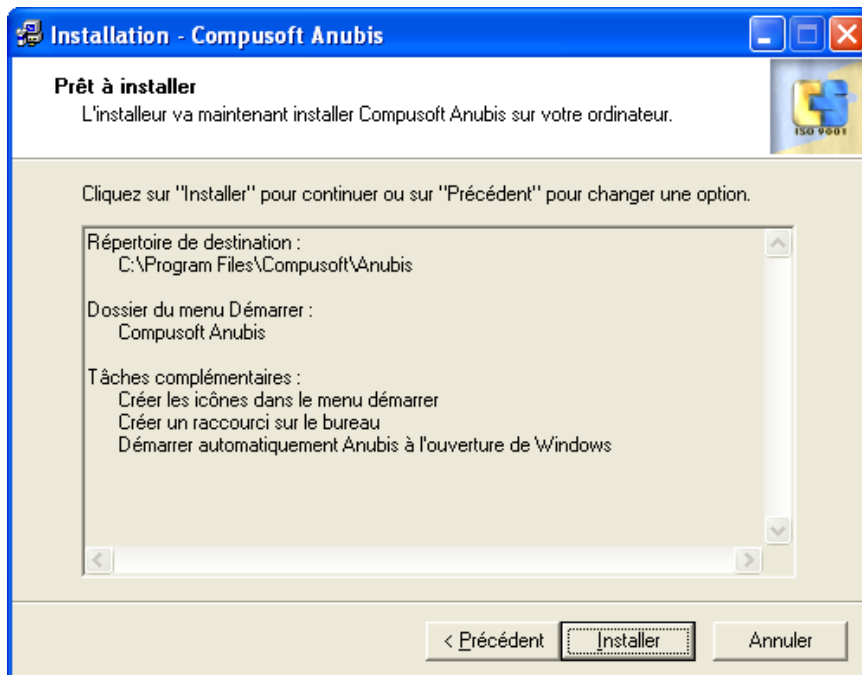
Installation - Compusoft Anubis

Prêt à installer
L'installeur va maintenant installer Compusoft Anubis sur votre ordinateur.

ISO 9001

Cliquez sur "Installer" pour continuer ou sur "Précédent" pour changer une option.

Répertoire de destination :
C:\Program Files\Compusoft\Anubis

Dossier du menu Démarrer :
Compusoft Anubis

Tâches complémentaires :
Créer les icônes dans le menu démarrer
Créer un raccourci sur le bureau
Démarrer automatiquement Anubis à l'ouverture de Windows

< Précédent | Installer | Annuler